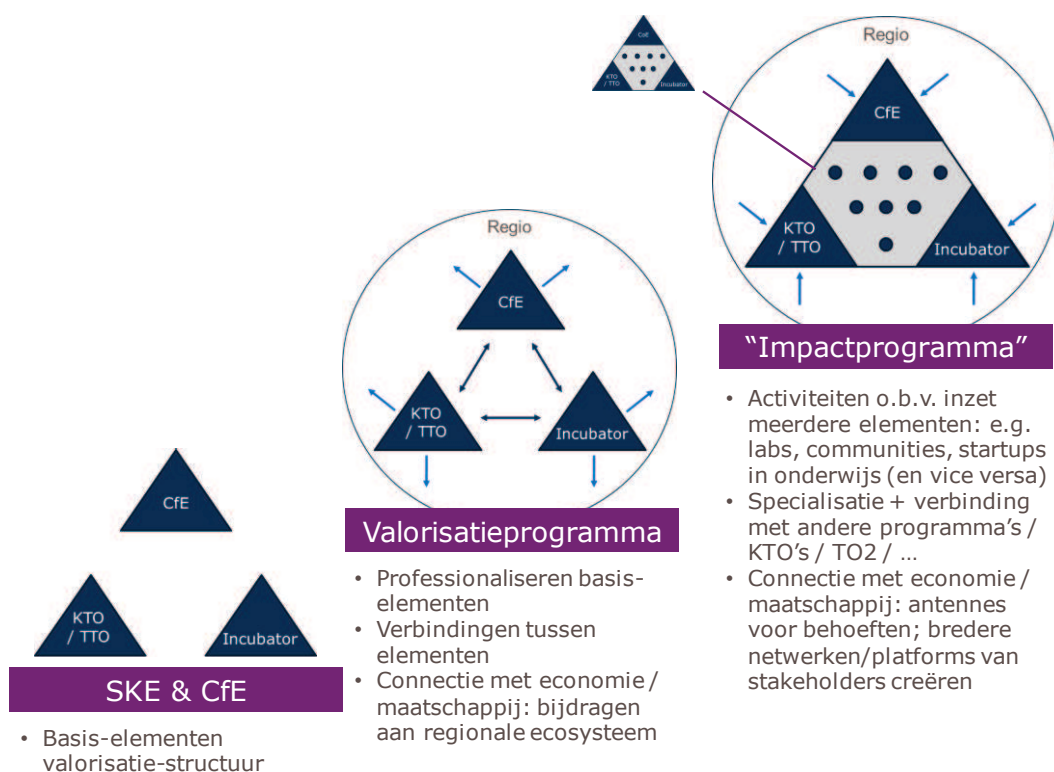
CfE

KTO / TTO

Incubator

Regio

CfE

KTO / TTO

Incubator

"Impactprogramma"

• Activiteiten o.b.v. inzet meerdere elementen: e.g. labs, communities, startups in onderwijs (en vice versa)
• Specialisatie + verbinding met andere programma's / KTO's / TO2 / …
• Connectie met economie / maatschappij: antennes voor behoeften; bredere netwerken/platforms van stakeholders creëren

Regio

CfE

KTO / TTO

Incubator

Valorisatieprogramma

• Professionaliseren basiselementen
• Verbindingen tussen elementen
• Connectie met economie / maatschappij: bijdragen aan regionale ecosysteem

CfE

KTO / TTO

Incubator

SKE & CfE

• Basis-elementen valorisatie-structuur